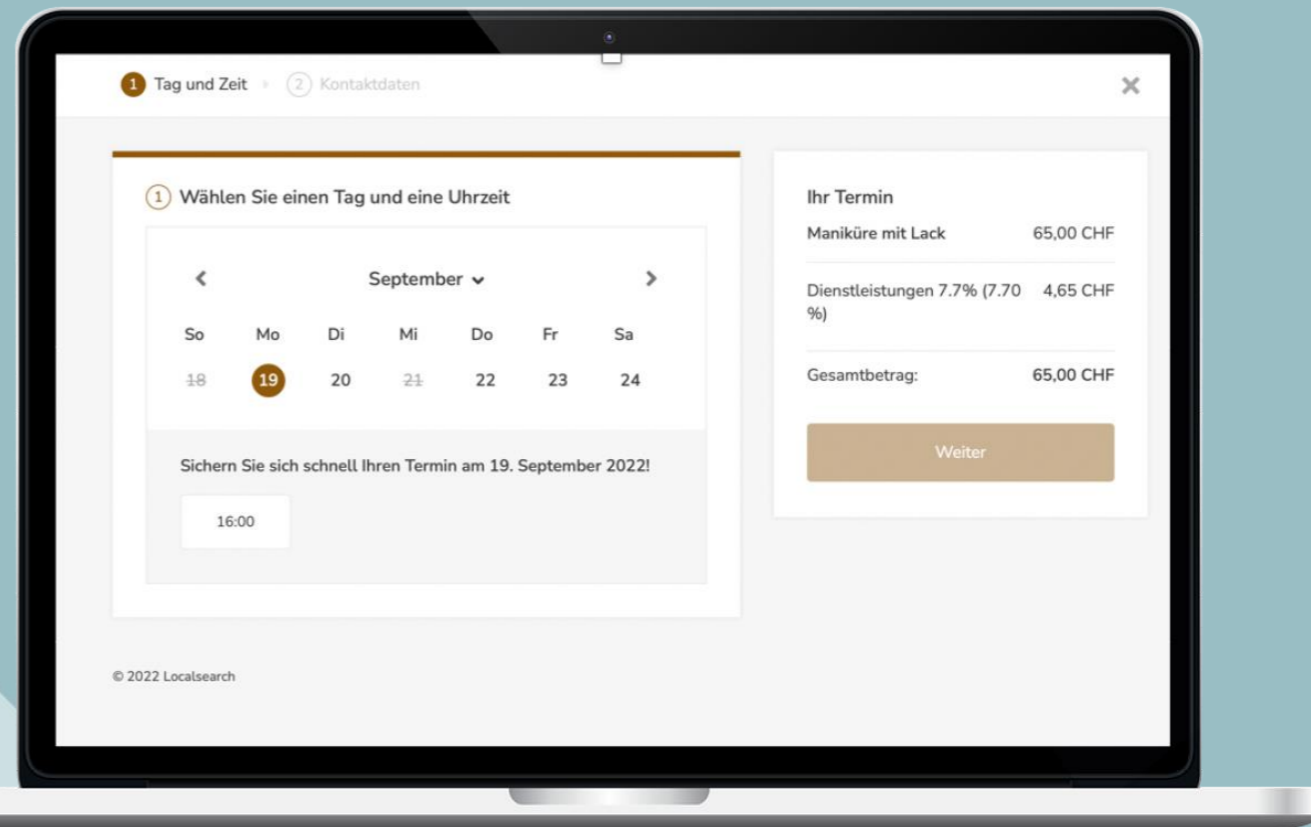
1 Tag und Zeit 2 Kontaktdaten

×

1 Wählen Sie einen Tag und eine Uhrzeit

September

| So | Mo | Di | Mi | Do | Fr | Sa |
|---|---|---|---|---|---|---|
| 18 | 19 | 20 | 21 | 22 | 23 | 24 |

Sichern Sie sich schnell Ihren Termin am 19. September 2022!

16:00

Ihr Termin

Maniküre mit Lack 65,00 CHF

Dienstleistungen 7.7% (7.70 %) 4,65 CHF

Gesamtbetrag: 65,00 CHF

Weiter

© 2022 Localsearch